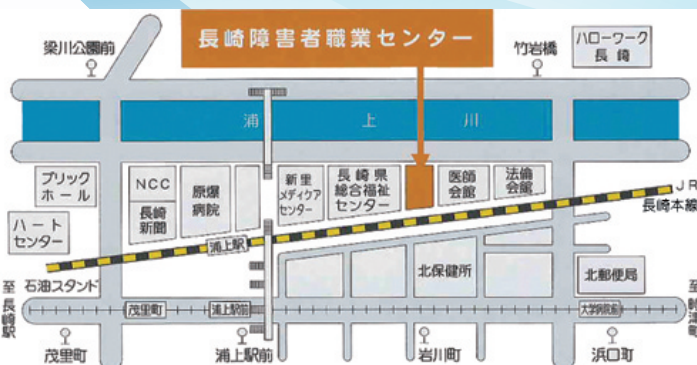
長崎障害者職業センター

梁川公園前

竹岩橋

ハローワーク
長崎

浦　上　川

ブリック
ホール

NCC

長崎
新聞

原爆
病院

新里
メディケア
センター

長崎県
総合福祉
センター

医師
会館

法曹
会館

JR
長崎本線

ハート
センター

浦上駅

石油スタンド

北保健所

北郵便局

至
長崎駅

茂里町

浦上駅前

大学病院前

至
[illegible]

茂里町

浦上駅前

岩川町

浜口町